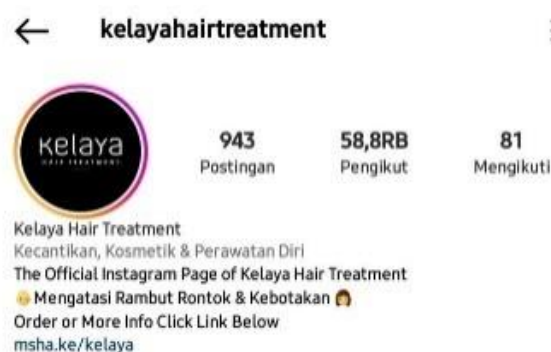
← kelayahairtreatment

Kelaya HAIR TREATMENT

943 Postingan

58,8RB Pengikut

81 Mengikuti

Kelaya Hair Treatment
Kecantikan, Kosmetik & Perawatan Diri
The Official Instagram Page of Kelaya Hair Treatment
Mengatasi Rambut Rontok & Kebotakan
Order or More Info Click Link Below
msha.ke/kelaya